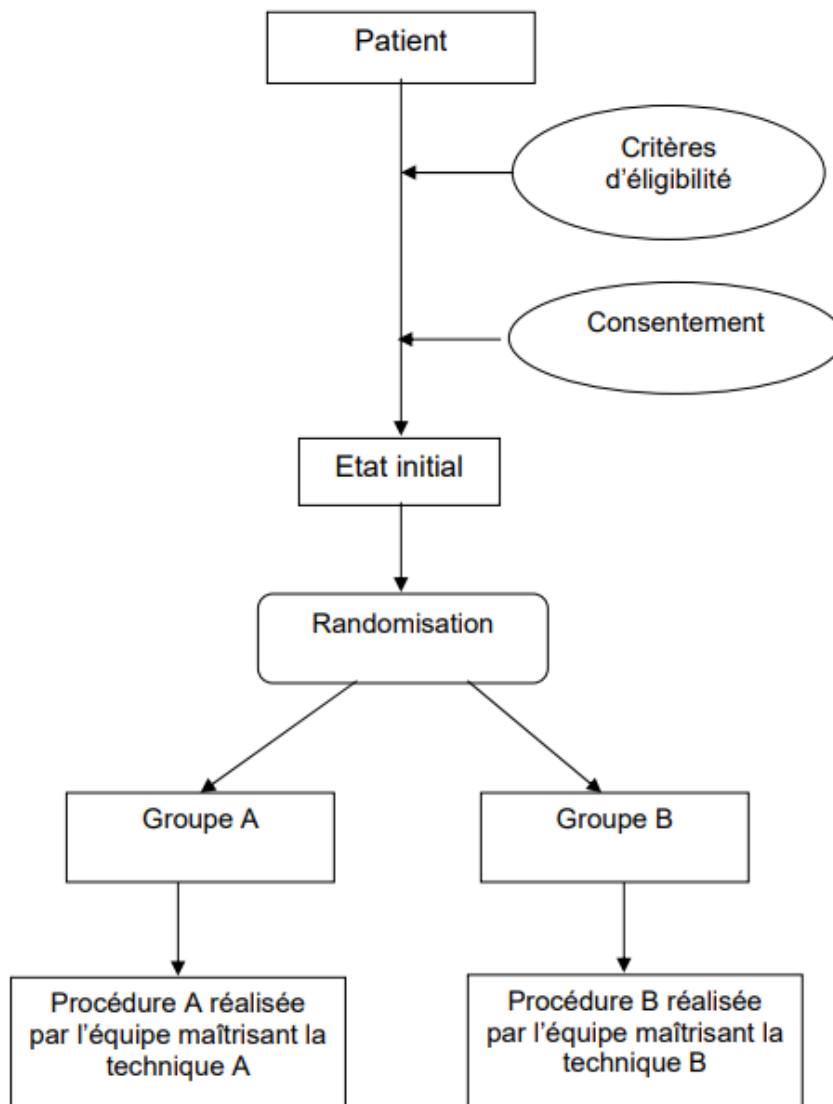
Patient

Critères d'éligibilité

Consentement

Etat initial

Randomisation

Groupe A

Groupe B

Procédure A réalisée par l'équipe maîtrisant la technique A

Procédure B réalisée par l'équipe maîtrisant la technique B